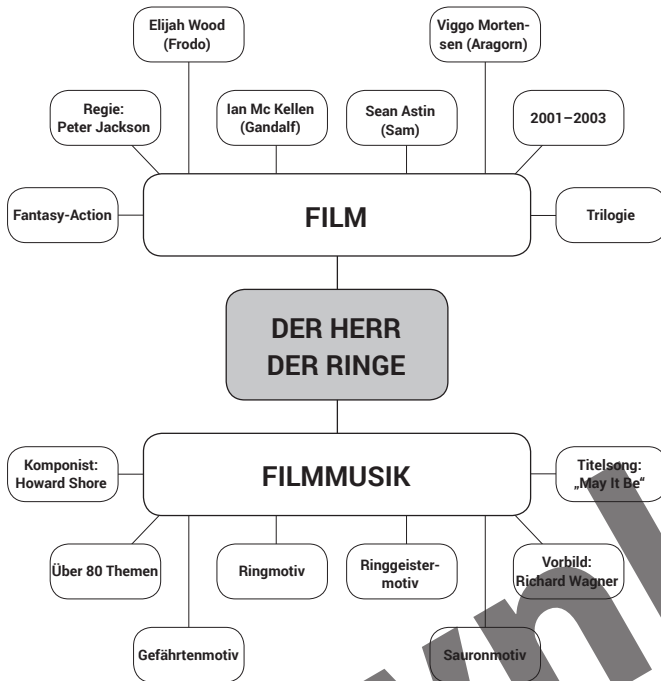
Elijah Wood (Frodo)

Viggo Mortensen (Aragorn)

Regie: Peter Jackson

Ian Mc Kellen (Gandalf)

Sean Astin (Sam)

2001–2003

Fantasy-Action

FILM

Trilogie

DER HERR DER RINGE

Komponist: Howard Shore

FILMMUSIK

Titelsong: „May It Be"

Über 80 Themen

Ringmotiv

Ringgeistermotiv

Vorbild: Richard Wagner

Gefährtenmotiv

Sauronmotiv